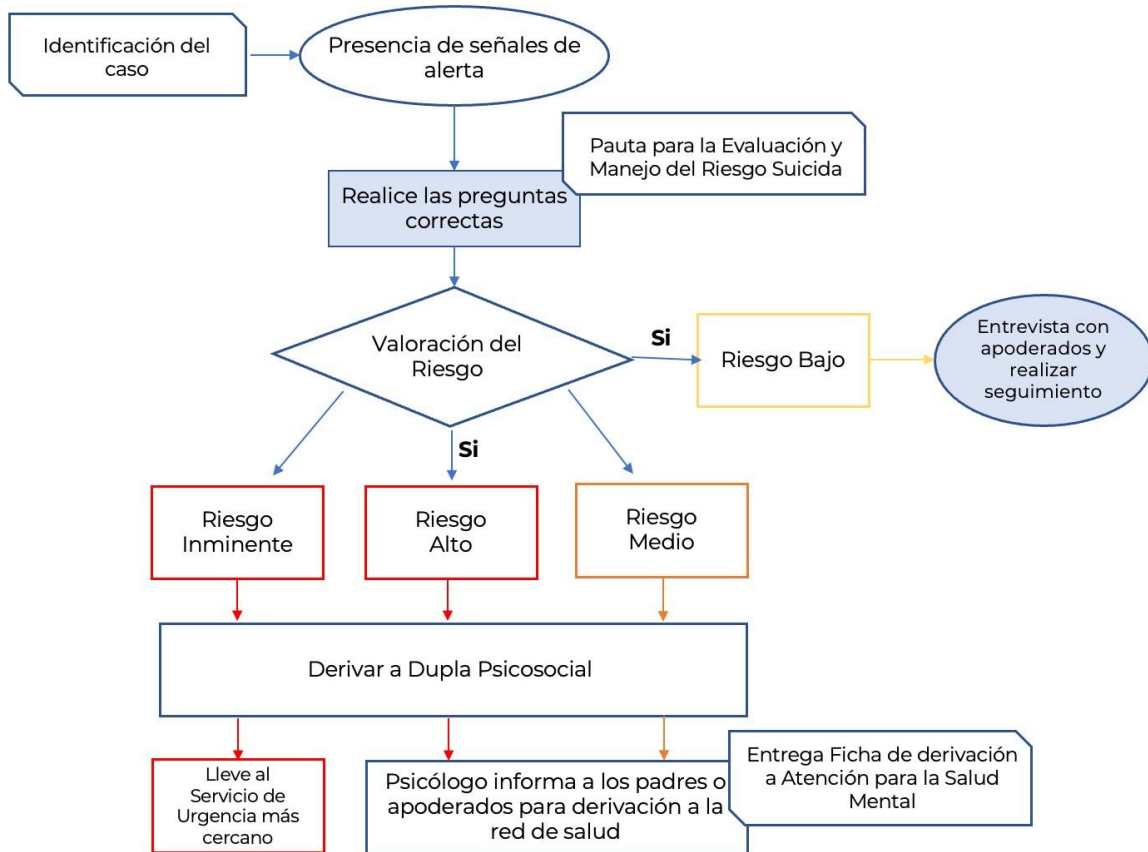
Identificación del caso

Presencia de señales de alerta

Pauta para la Evaluación y Manejo del Riesgo Suicida

Realice las preguntas correctas

Valoración del Riesgo

Si

Riesgo Bajo

Entrevista con apoderados y realizar seguimiento

Si

Riesgo Inminente

Riesgo Alto

Riesgo Medio

Derivar a Dupla Psicosocial

Lleve al Servicio de Urgencia más cercano

Psicólogo informa a los padres o apoderados para derivación a la red de salud

Entrega Ficha de derivación a Atención para la Salud Mental